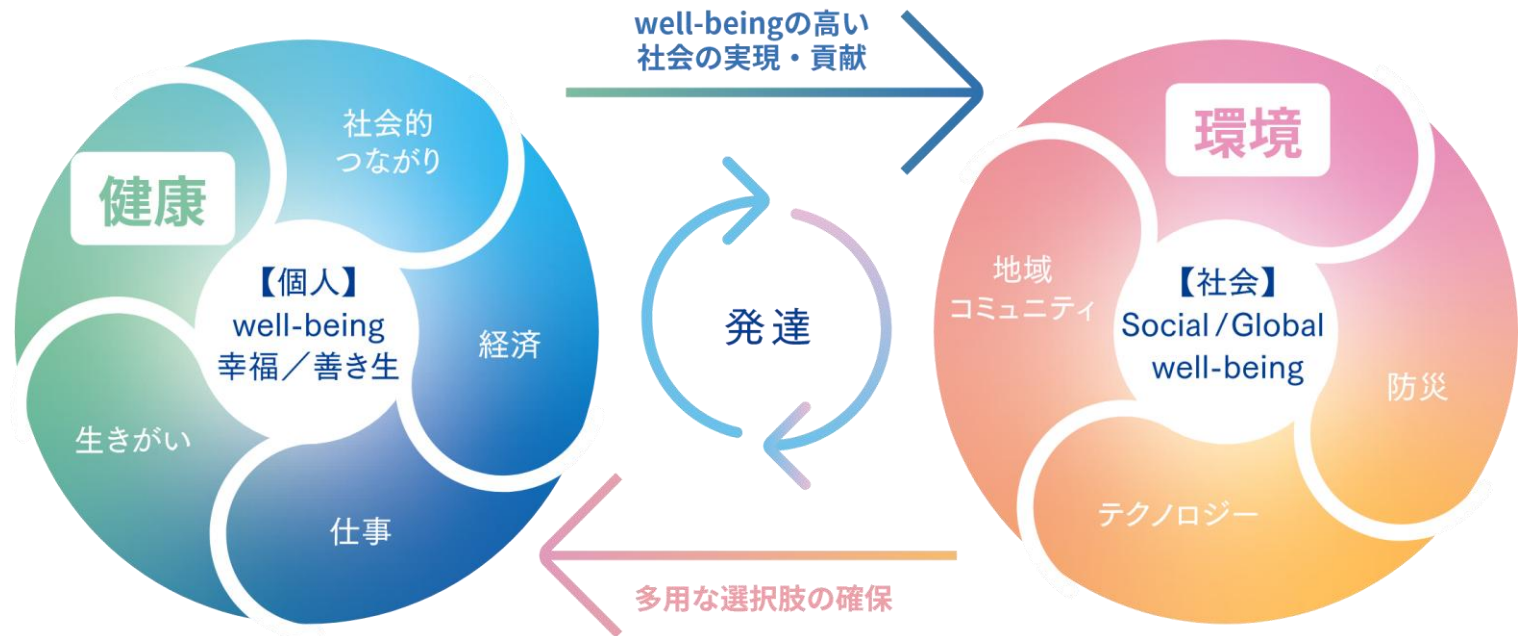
well-beingの高い
社会の実現・貢献

健康

社会的
つながり

【個人】
well-being
幸福／善き生

経済

生きがい

仕事

発達

環境

地域
コミュニティ

【社会】
Social / Global
well-being

防災

テクノロジー

多用な選択肢の確保